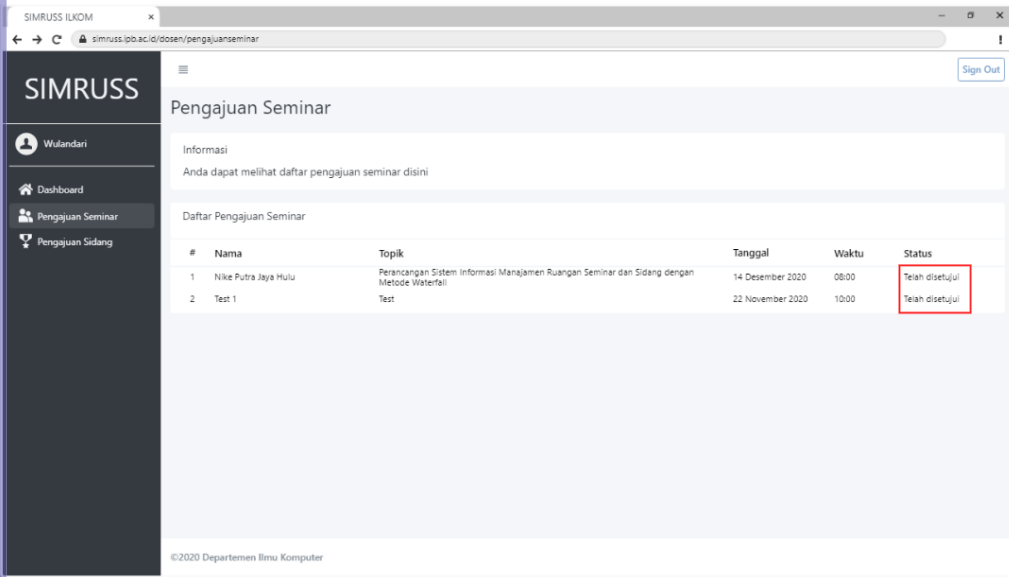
SIMRUSS ILKOM ×

simruss.ipb.ac.id/dosen/pengajuanseminar

SIMRUSS

Sign Out

Wulandari

Dashboard

Pengajuan Seminar

Pengajuan Sidang

Pengajuan Seminar

Informasi

Anda dapat melihat daftar pengajuan seminar disini

Daftar Pengajuan Seminar

| # | Nama | Topik | Tanggal | Waktu | Status |
|---|---|---|---|---|---|
| 1 | Nike Putra Jaya Hulu | Perancangan Sistem Informasi Manajamen Ruangan Seminar dan Sidang dengan Metode Waterfall | 14 Desember 2020 | 08:00 | Telah disetujui |
| 2 | Test 1 | Test | 22 November 2020 | 10:00 | Telah disetujui |

©2020 Departemen Ilmu Komputer